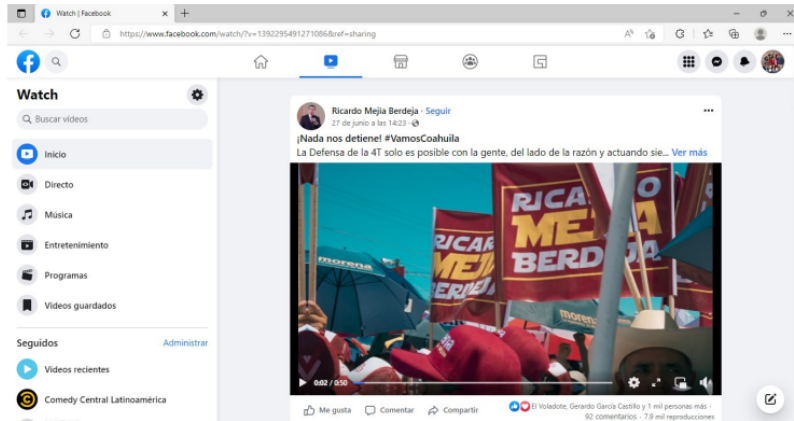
Watch | Facebook

https://www.facebook.com/watch/?v=1392295491271086&ref=sharing

Watch

Buscar videos

Inicio

Directo

Música

Entretenimiento

Programas

Videos guardados

Seguidos

Administrar

Videos recientes

Comedy Central Latinoamérica

Ricardo Mejía Berdeja · Seguir
27 de junio a las 14:23 ·

¡Nada nos detiene! #VamosCoahuila
La Defensa de la 4T solo es posible con la gente, del lado de la razón y actuando sie... Ver más

RICARDO MEJIA BERDEJA

RICAR MEJÍA BERDE

morena

morena

0:02 / 0:50

Me gusta Comentar Compartir

El Voladote, Gerardo García Castillo y 1 mil personas más
92 comentarios · 7.9 mil reproducciones